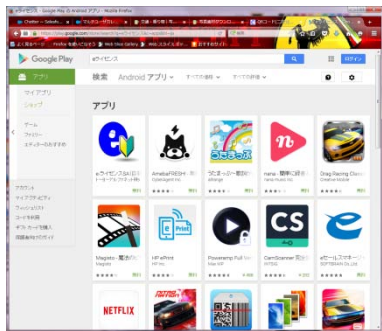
eライセンス - Google Play の Android アプリ - Mozilla Firefox

https://play.google.com/store/search?q=eライセンス&c=apps

Google Play

アプリ

マイアプリ
ショップ

ゲーム
ファミリー
エディターのおすすめ

アカウント
マイプレゼント
ウィッシュリスト
コードを利用
ギフトカードを購入
保護者による使用制限

eライセンス

検索 Android アプリ すべての価格 すべての評価

ログイン

アプリ

eライセンス[AI]自動車学校
無料

AmebaFRESH!
無料

うたまっぷ
無料

nana - 簡単に歌を
無料

Drag Racing Classic
無料

Magisto - 動画編集
無料

HP ePrint
無料

Poweramp Full Version
無料

CamScanner
無料

eモール
無料

NETFLIX